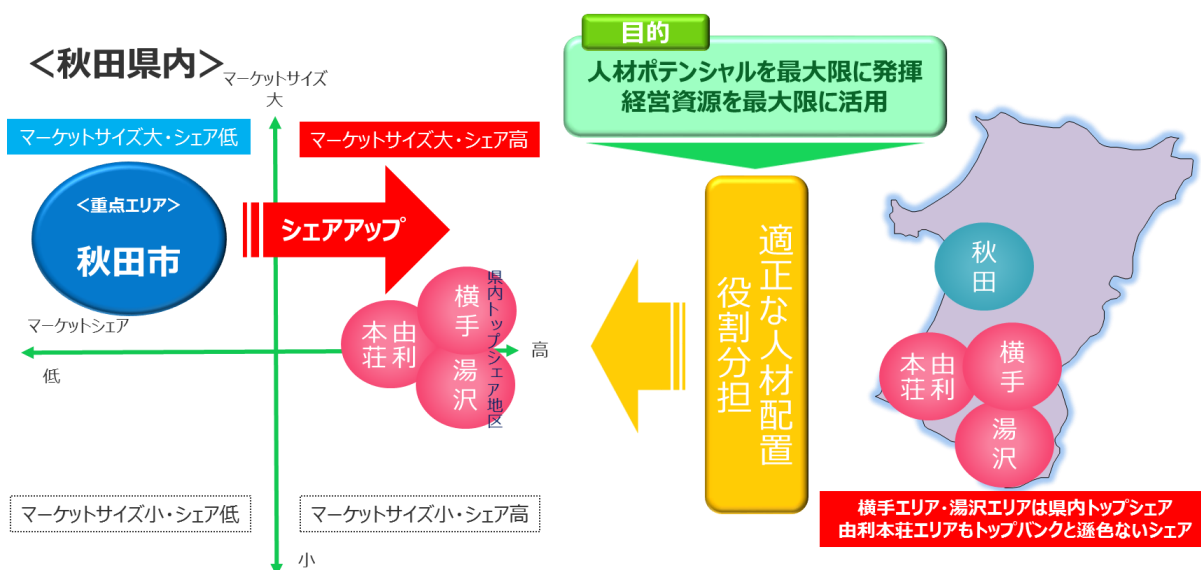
＜秋田県内＞

マーケットサイズ
大

マーケットサイズ大・シェア低

マーケットサイズ大・シェア高

＜重点エリア＞
秋田市

シェアアップ

横手

由利本荘

湯沢

県内トップシェア地区

マーケットシェア

低

高

小

マーケットサイズ小・シェア低

マーケットサイズ小・シェア高

目的

人材ポテンシャルを最大限に発揮
経営資源を最大限に活用

適正な人材配置
役割分担

秋田

由利本荘

横手

湯沢

横手エリア・湯沢エリアは県内トップシェア
由利本荘エリアもトップバンクと遜色ないシェア